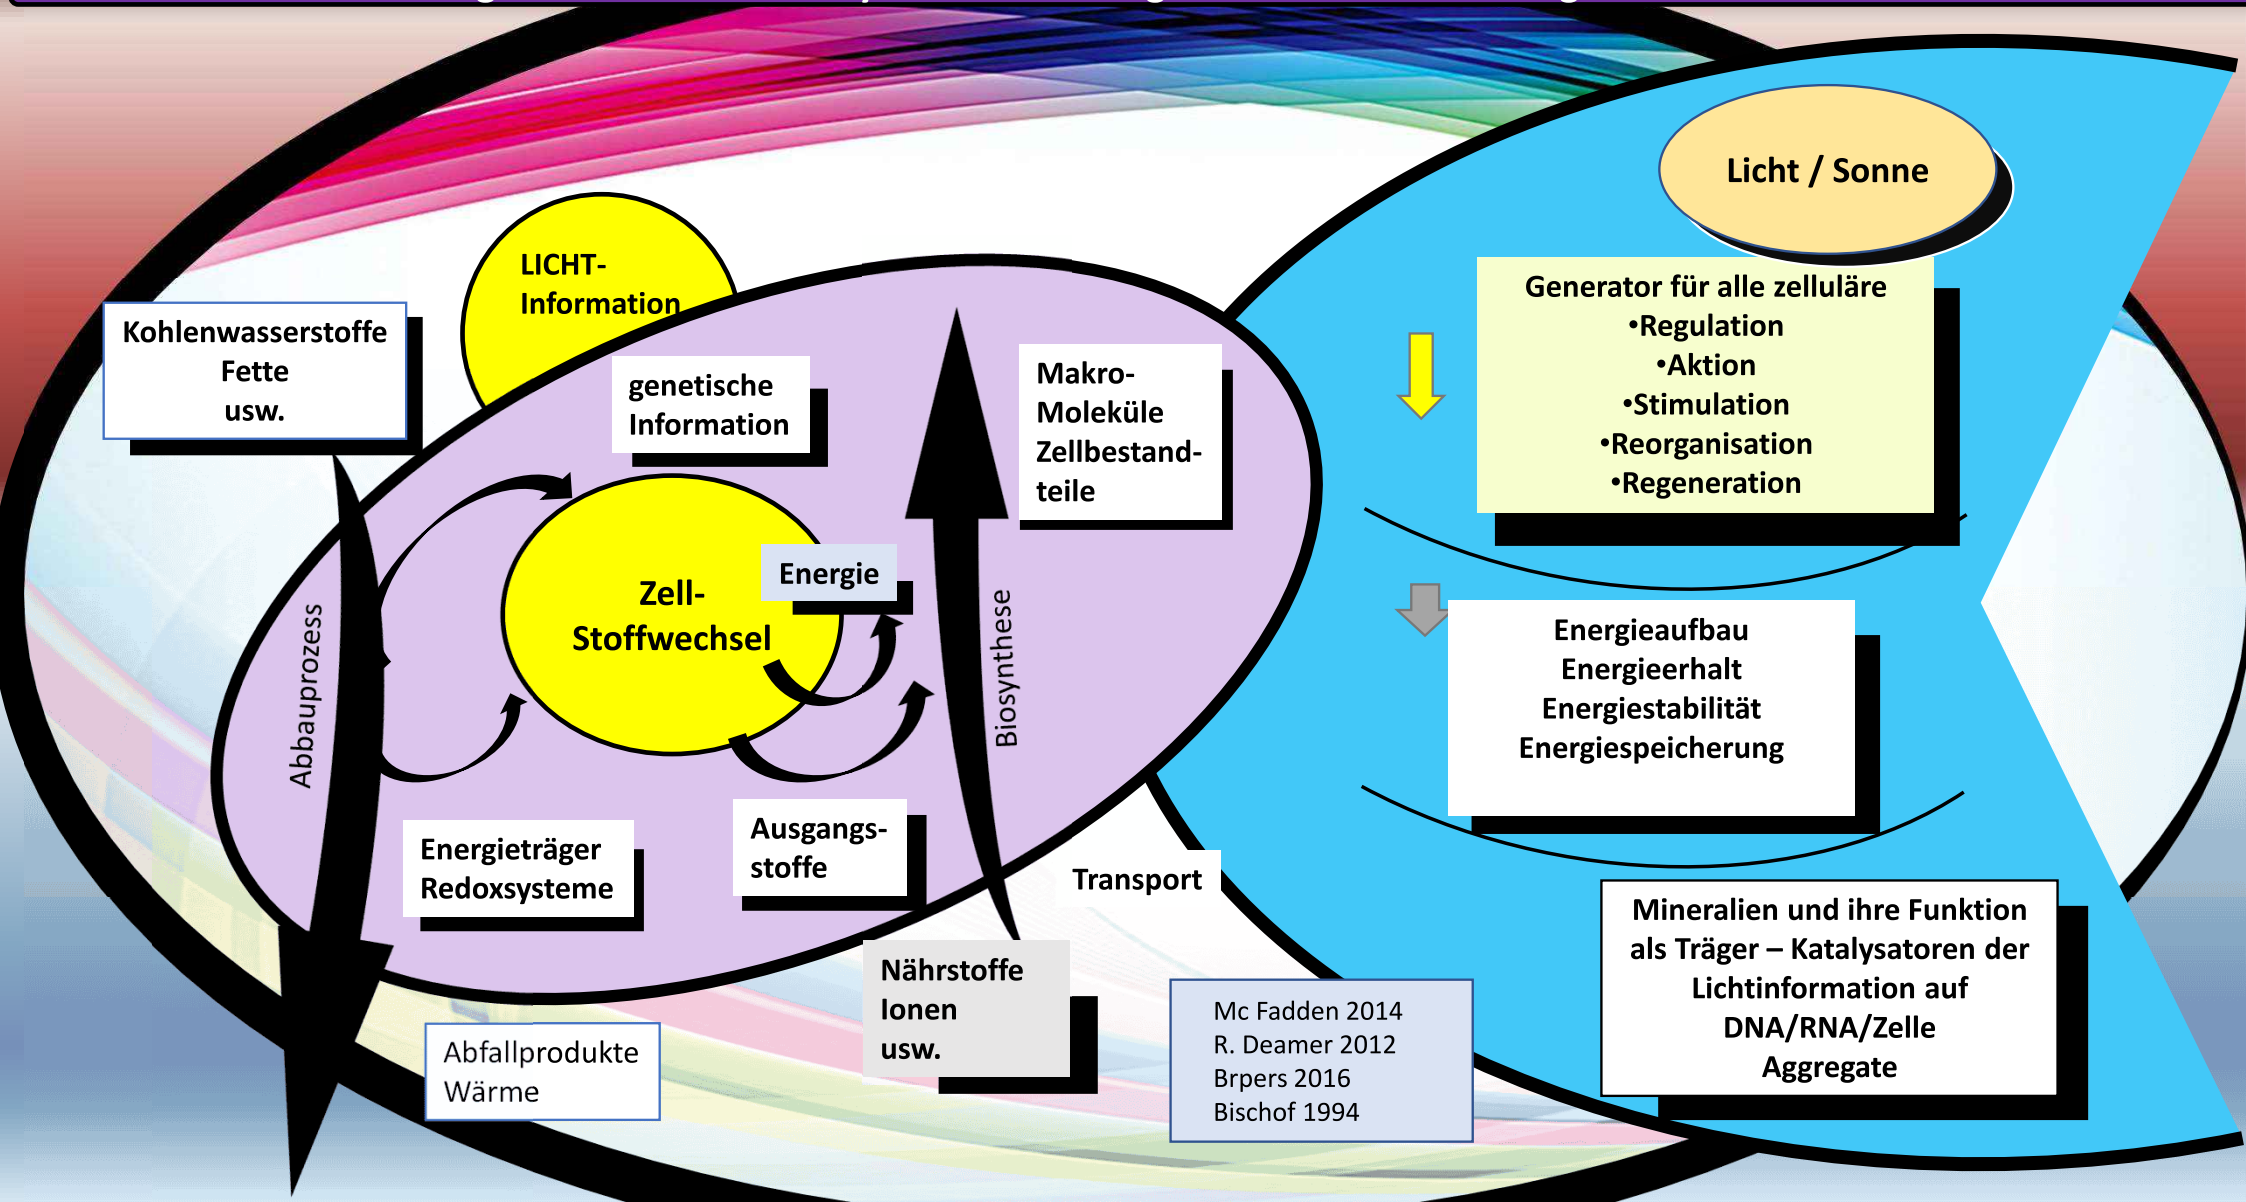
Licht / Sonne

Generator für alle zelluläre
•Regulation
•Aktion
•Stimulation
•Reorganisation
•Regeneration

LICHT-
Information

Kohlenwasserstoffe
Fette
usw.

genetische
Information

Makro-
Moleküle
Zellbestandteile

Zell-
Stoffwechsel

Energie

Abbauprozess

Biosynthese

Energieaufbau
Energieerhalt
Energiestabilität
Energiespeicherung

Energieträger
Redoxsysteme

Ausgangsstoffe

Transport

Mineralien und ihre Funktion als Träger – Katalysatoren der Lichtinformation auf DNA/RNA/Zelle
Aggregate

Nährstoffe
Ionen
usw.

Mc Fadden 2014
R. Deamer 2012
Brpers 2016
Bischof 1994

Abfallprodukte
Wärme